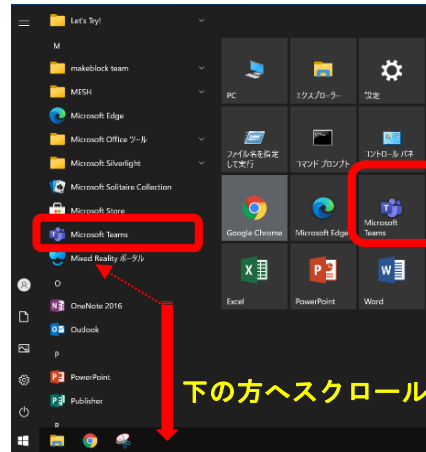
Let's Try!
M
makeblock team
MESH
Microsoft Edge
Microsoft Office ツール
Microsoft Silverlight
Microsoft Solitaire Collection
Microsoft Store
Microsoft Teams
Mixed Reality ポータル
O
OneNote 2016
Outlook
P
PowerPoint
Publisher
R

PC
エクスプローラー
設定
ファイル名を指定して実行
コマンド プロンプト
コントロール パネ
Google Chrome
Microsoft Edge
Microsoft Teams
Excel
PowerPoint
Word

下の方へスクロール